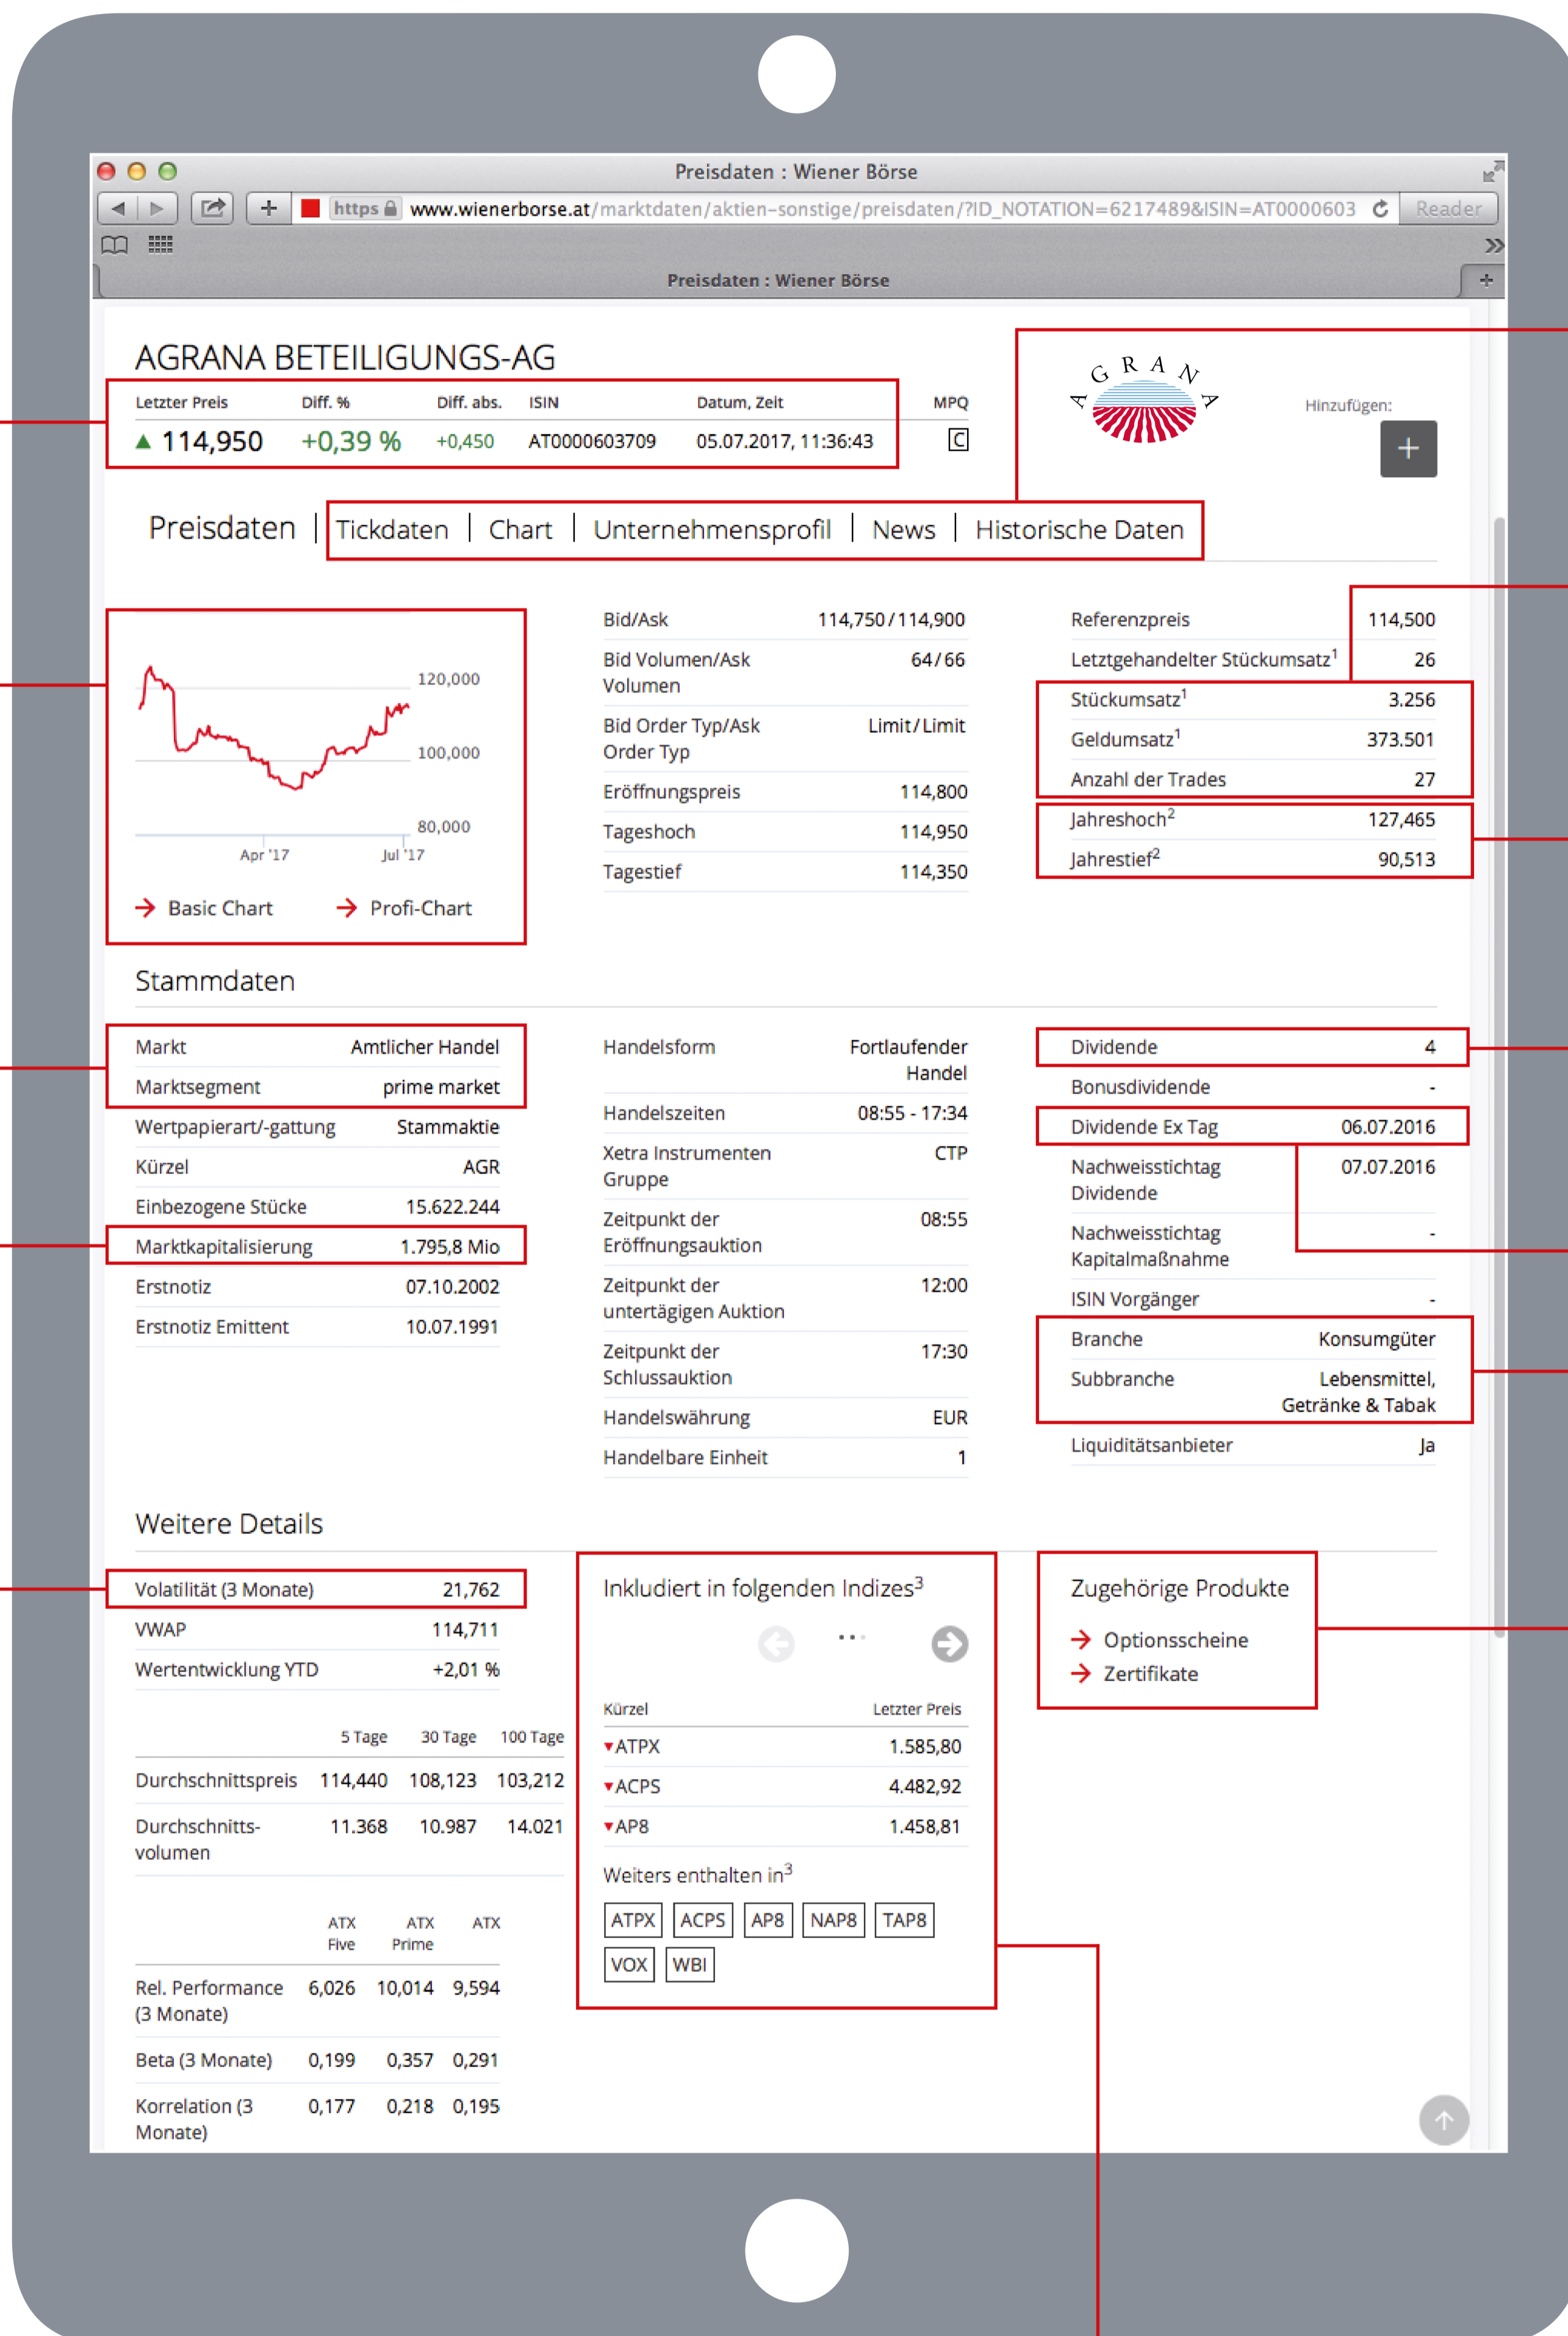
Preisdaten : Wiener Börse

https www.wienerborse.at/marktdaten/aktien-sonstige/preisdaten/?ID_NOTATION=6217489&ISIN=AT0000603

Reader

Preisdaten : Wiener Börse

AGRANA BETEILIGUNGS-AG

| Letzter Preis | Diff. % | Diff. abs. | ISIN | Datum, Zeit | MPQ |
|---|---|---|---|---|---|
| ▲ 114,950 | +0,39 % | +0,450 | AT0000603709 | 05.07.2017, 11:36:43 | C |

AGRANA

Hinzufügen:

+

Preisdaten | Tickdaten | Chart | Unternehmensprofil | News | Historische Daten

120,000
100,000
80,000
Apr '17 Jul '17

→ Basic Chart → Profi-Chart

| Bid/Ask | 114,750 / 114,900 |
|---|---|
| Bid Volumen/Ask Volumen | 64 / 66 |
| Bid Order Typ/Ask Order Typ | Limit / Limit |
| Eröffnungspreis | 114,800 |
| Tageshoch | 114,950 |
| Tagestief | 114,350 |

| Referenzpreis | 114,500 |
|---|---|
| Letztgehandelter Stückumsatz$^1$ | 26 |
| Stückumsatz$^1$ | 3.256 |
| Geldumsatz$^1$ | 373.501 |
| Anzahl der Trades | 27 |
| Jahreshoch$^2$ | 127,465 |
| Jahrestief$^2$ | 90,513 |

Stammdaten

| Markt | Amtlicher Handel |
|---|---|
| Marktsegment | prime market |
| Wertpapierart/-gattung | Stammaktie |
| Kürzel | AGR |
| Einbezogene Stücke | 15.622.244 |
| Marktkapitalisierung | 1.795,8 Mio |
| Erstnotiz | 07.10.2002 |
| Erstnotiz Emittent | 10.07.1991 |

| Handelsform | Fortlaufender Handel |
|---|---|
| Handelszeiten | 08:55 - 17:34 |
| Xetra Instrumenten Gruppe | CTP |
| Zeitpunkt der Eröffnungsauktion | 08:55 |
| Zeitpunkt der untertägigen Auktion | 12:00 |
| Zeitpunkt der Schlussauktion | 17:30 |
| Handelswährung | EUR |
| Handelbare Einheit | 1 |

| Dividende | 4 |
|---|---|
| Bonusdividende | - |
| Dividende Ex Tag | 06.07.2016 |
| Nachweisstichtag Dividende | 07.07.2016 |
| Nachweisstichtag Kapitalmaßnahme | - |
| ISIN Vorgänger | - |
| Branche | Konsumgüter |
| Subbranche | Lebensmittel, Getränke & Tabak |
| Liquiditätsanbieter | Ja |

Weitere Details

| Volatilität (3 Monate) | 21,762 |
|---|---|
| VWAP | 114,711 |
| Wertentwicklung YTD | +2,01 % |

| | 5 Tage | 30 Tage | 100 Tage |
|---|---|---|---|
| Durchschnittspreis | 114,440 | 108,123 | 103,212 |
| Durchschnitts-volumen | 11.368 | 10.987 | 14.021 |

| | ATX Five | ATX Prime | ATX |
|---|---|---|---|
| Rel. Performance (3 Monate) | 6,026 | 10,014 | 9,594 |
| Beta (3 Monate) | 0,199 | 0,357 | 0,291 |
| Korrelation (3 Monate) | 0,177 | 0,218 | 0,195 |

Inkludiert in folgenden Indizes$^3$

| Kürzel | Letzter Preis |
|---|---|
| ▼ATPX | 1.585,80 |
| ▼ACPS | 4.482,92 |
| ▼AP8 | 1.458,81 |

Weiters enthalten in$^3$

ATPX ACPS AP8 NAP8 TAP8 VOX WBI

Zugehörige Produkte

→ Optionsscheine
→ Zertifikate